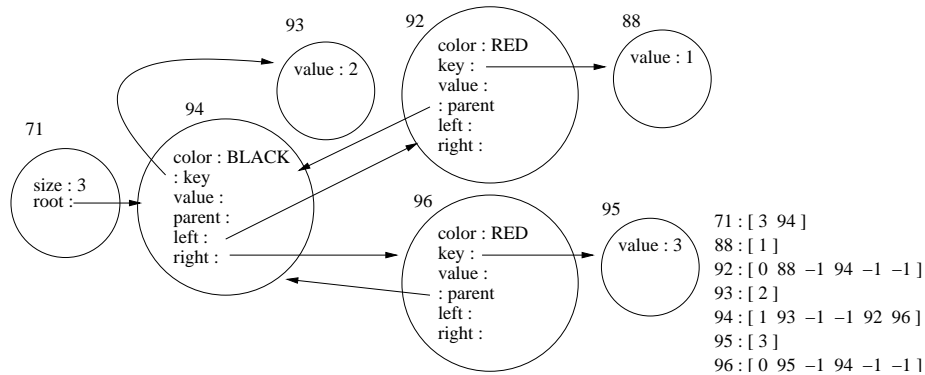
93

value : 2

92

color : RED
key :
value :
: parent
left :
right :

88

value : 1

94

color : BLACK
: key
value :
parent :
left :
right :

71

size : 3
root :

96

color : RED
key :
value :
: parent
left :
right :

95

value : 3

71 : [ 3 94 ]
88 : [ 1 ]
92 : [ 0 88 –1 94 –1 –1 ]
93 : [ 2 ]
94 : [ 1 93 –1 –1 92 96 ]
95 : [ 3 ]
96 : [ 0 95 –1 94 –1 –1 ]